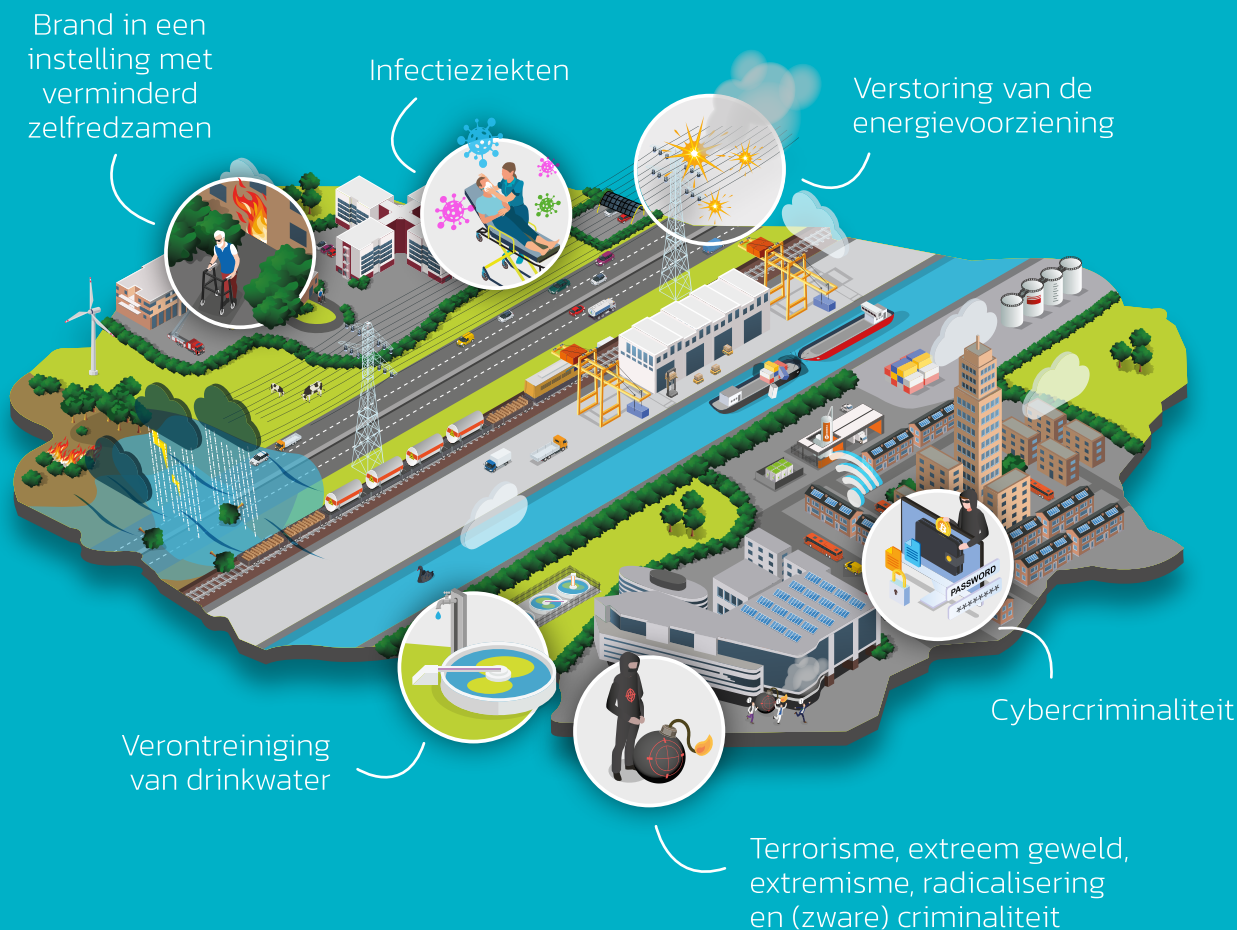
Brand in een instelling met verminderd zelfredzamen

Infectieziekten

Verstoring van de energievoorziening

PASSWORD

********

Cybercriminaliteit

Verontreiniging van drinkwater

Terrorisme, extreem geweld, extremisme, radicalisering en (zware) criminaliteit